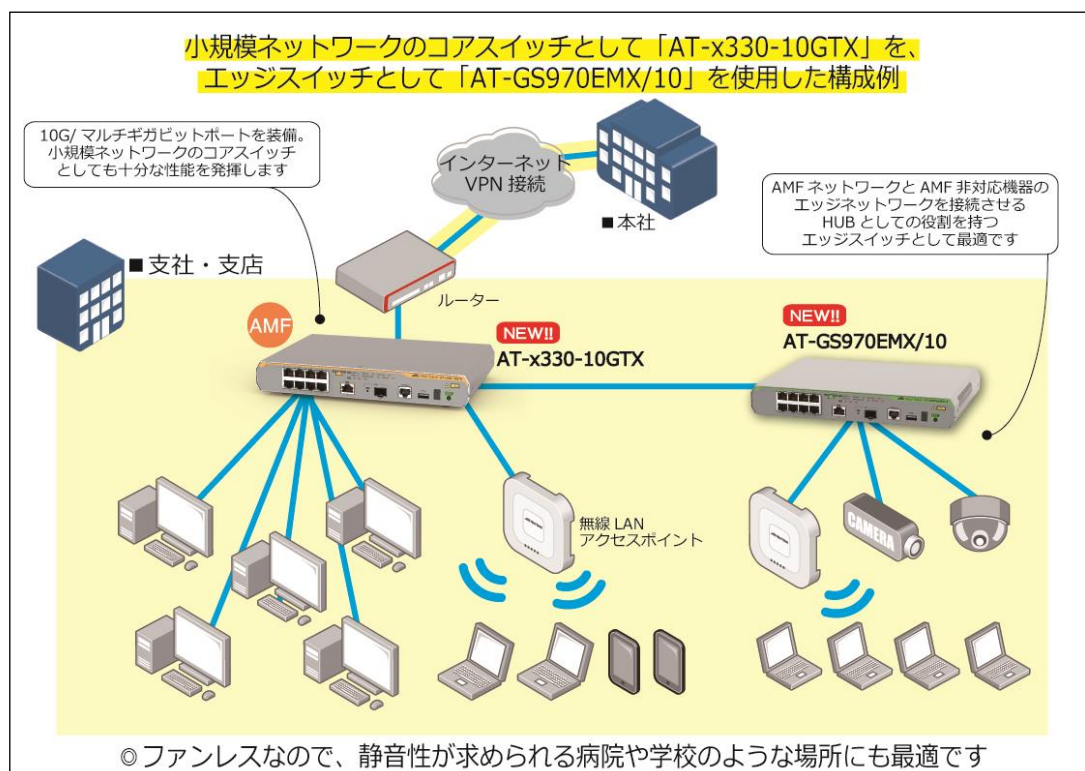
小規模ネットワークのコアスイッチとして「AT-x330-10GTX」を、
エッジスイッチとして「AT-GS970EMX/10」を使用した構成例

10G/ マルチギガビットポートを装備。
小規模ネットワークのコアスイッチとしても十分な性能を発揮します

インターネット
VPN 接続

■本社

AMF ネットワークと AMF 非対応機器のエッジネットワークを接続させる HUB としての役割を持つエッジスイッチとして最適です

■支社・支店

ルーター

AMF

NEW!!
AT-x330-10GTX

NEW!!
AT-GS970EMX/10

無線 LAN
アクセスポイント

CAMERA

◎ファンレスなので、静音性が求められる病院や学校のような場所にも最適です